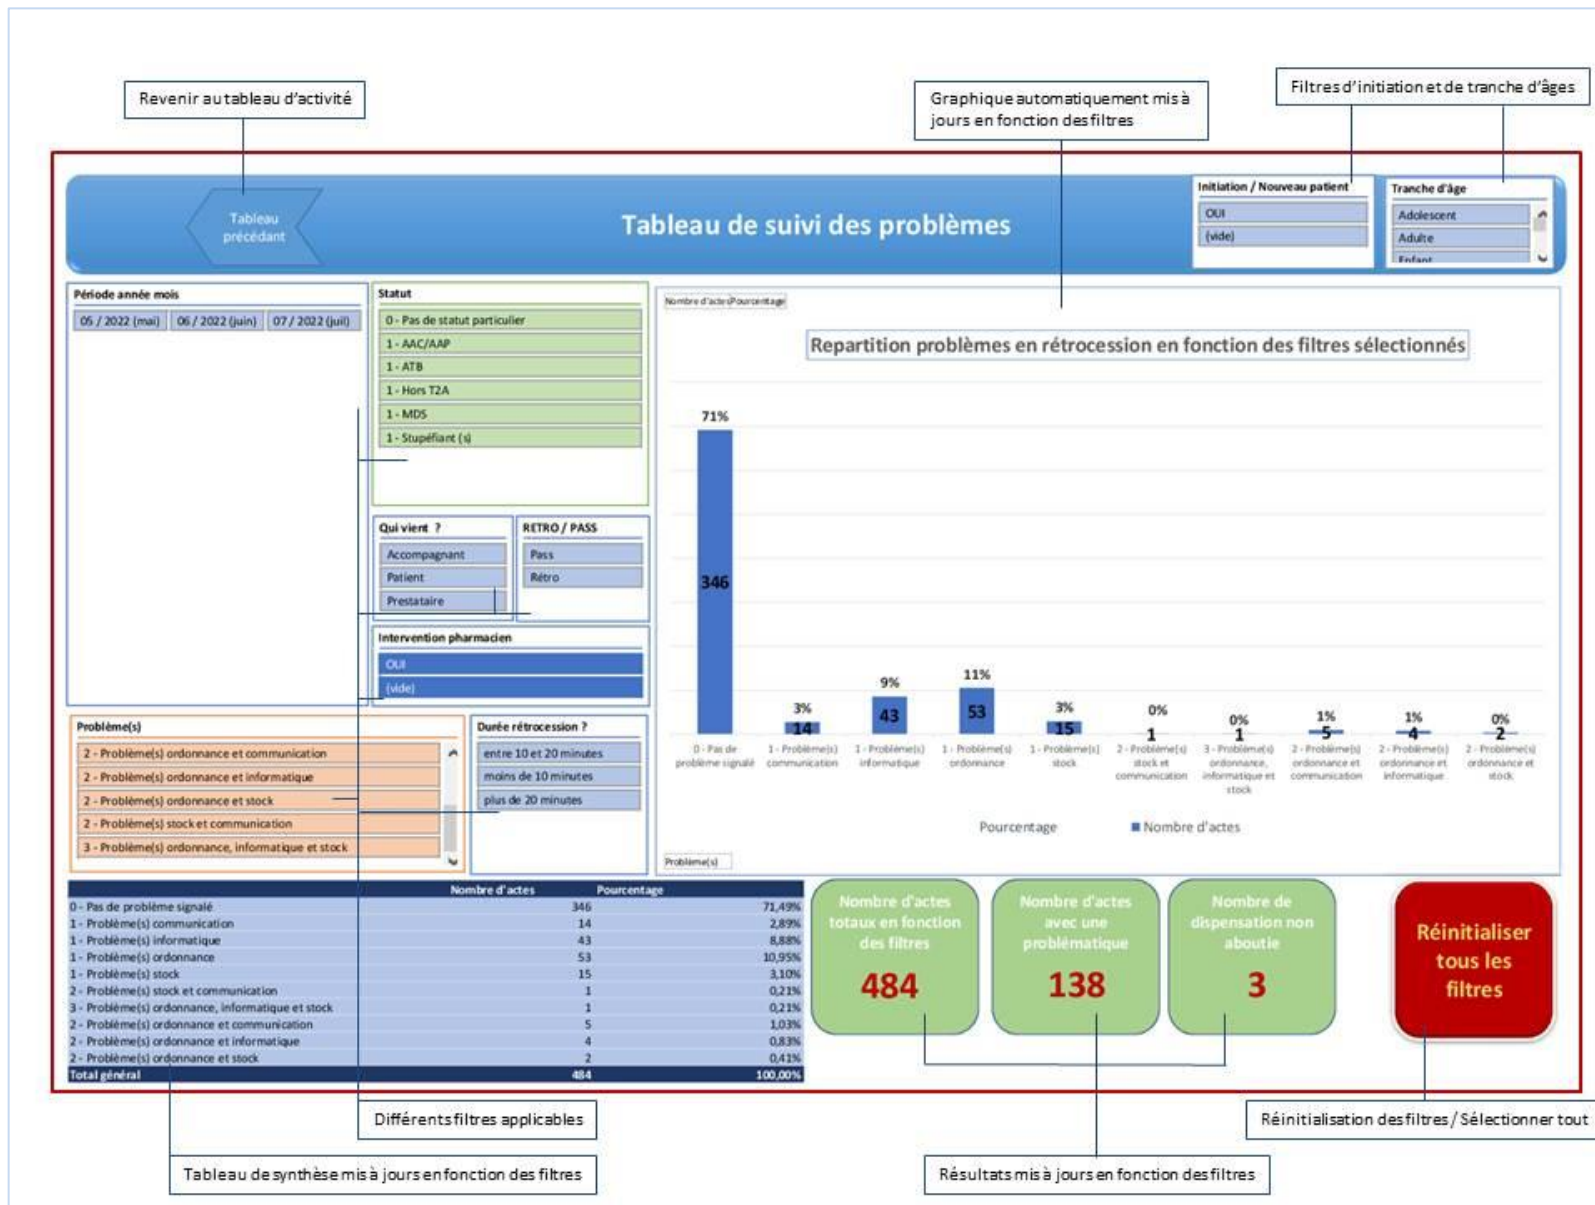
Revenir au tableau d'activité

Graphique automatiquement mis à jours en fonction des filtres

Filtres d'initiation et de tranche d'âges

Tableau précédant

Tableau de suivi des problèmes

Initiation / Nouveau patient
OUI
(vide)

Tranche d'âge
Adolescent
Adulte
Enfant

Période année mois
05 / 2022 (mai)
06 / 2022 (juin)
07 / 2022 (juil)

Statut
0 - Pas de statut particulier
1 - AAC/AAP
1 - ATB
1 - Hors T2A
1 - MDS
1 - Stupéfiant (s)

Qui vient ?
Accompagnant
Patient
Prestataire

RETRO / PASS
Pass
Rétro

Intervention pharmacien
OUI
(vide)

Problème(s)
2 - Problème(s) ordonnance et communication
2 - Problème(s) ordonnance et informatique
2 - Problème(s) ordonnance et stock
2 - Problème(s) stock et communication
3 - Problème(s) ordonnance, informatique et stock

Durée rétrocession ?
entre 10 et 20 minutes
moins de 10 minutes
plus de 20 minutes

Nombre d'actes Pourcentage

Repartition problèmes en rétrocession en fonction des filtres sélectionnés

71% 346
3% 14
9% 43
11% 53
3% 15
0% 1
0% 1
1% 5
1% 4
0% 2

0 - Pas de problème signalé
1 - Problème(s) communication
1 - Problème(s) informatique
1 - Problème(s) ordonnance
1 - Problème(s) stock
2 - Problème(s) stock et communication
3 - Problème(s) ordonnance, informatique et stock
2 - Problème(s) ordonnance et communication
2 - Problème(s) ordonnance et informatique
2 - Problème(s) ordonnance et stock

Pourcentage
Nombre d'actes

Problème(s)

| | Nombre d'actes | Pourcentage |
|---|---|---|
| 0 - Pas de problème signalé | 346 | 71,49% |
| 1 - Problème(s) communication | 14 | 2,89% |
| 1 - Problème(s) informatique | 43 | 8,88% |
| 1 - Problème(s) ordonnance | 53 | 10,95% |
| 1 - Problème(s) stock | 15 | 3,10% |
| 2 - Problème(s) stock et communication | 1 | 0,21% |
| 3 - Problème(s) ordonnance, informatique et stock | 1 | 0,21% |
| 2 - Problème(s) ordonnance et communication | 5 | 1,03% |
| 2 - Problème(s) ordonnance et informatique | 4 | 0,83% |
| 2 - Problème(s) ordonnance et stock | 2 | 0,41% |
| Total général | 484 | 100,00% |

Nombre d'actes totaux en fonction des filtres
484

Nombre d'actes avec une problématique
138

Nombre de dispensation non aboutie
3

Réinitialiser tous les filtres

Différents filtres applicables

Réinitialisation des filtres / Sélectionner tout

Tableau de synthèse mis à jours en fonction des filtres

Résultats mis à jours en fonction des filtres